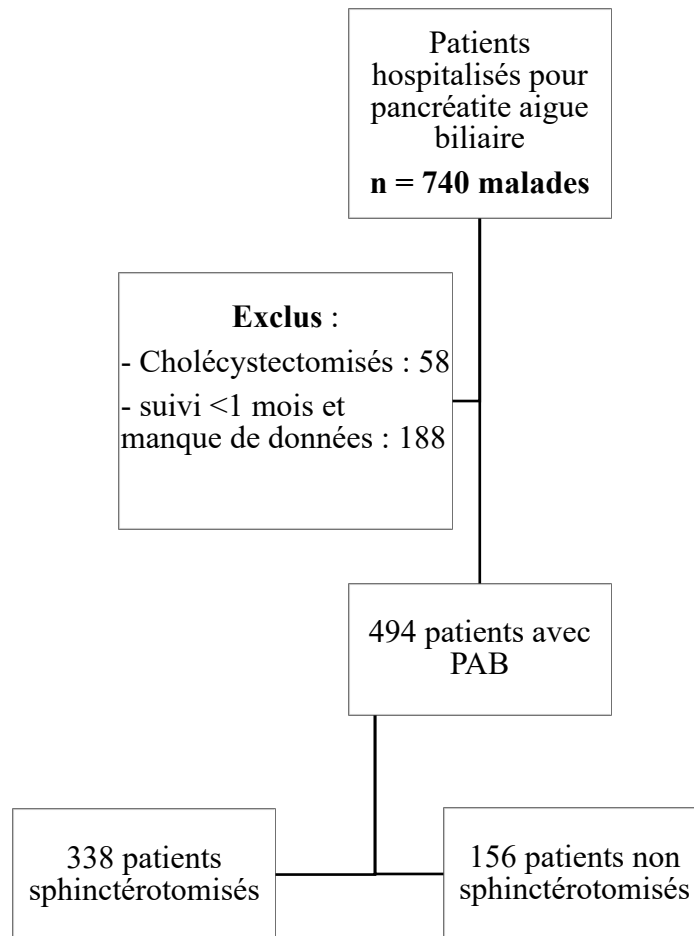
Patients hospitalisés pour pancréatite aigue biliaire

**n = 740 malades**

**Exclus** :

- Cholécystectomisés : 58

- suivi <1 mois et manque de données : 188

494 patients avec PAB

338 patients sphinctérotomisés

156 patients non sphinctérotomisés